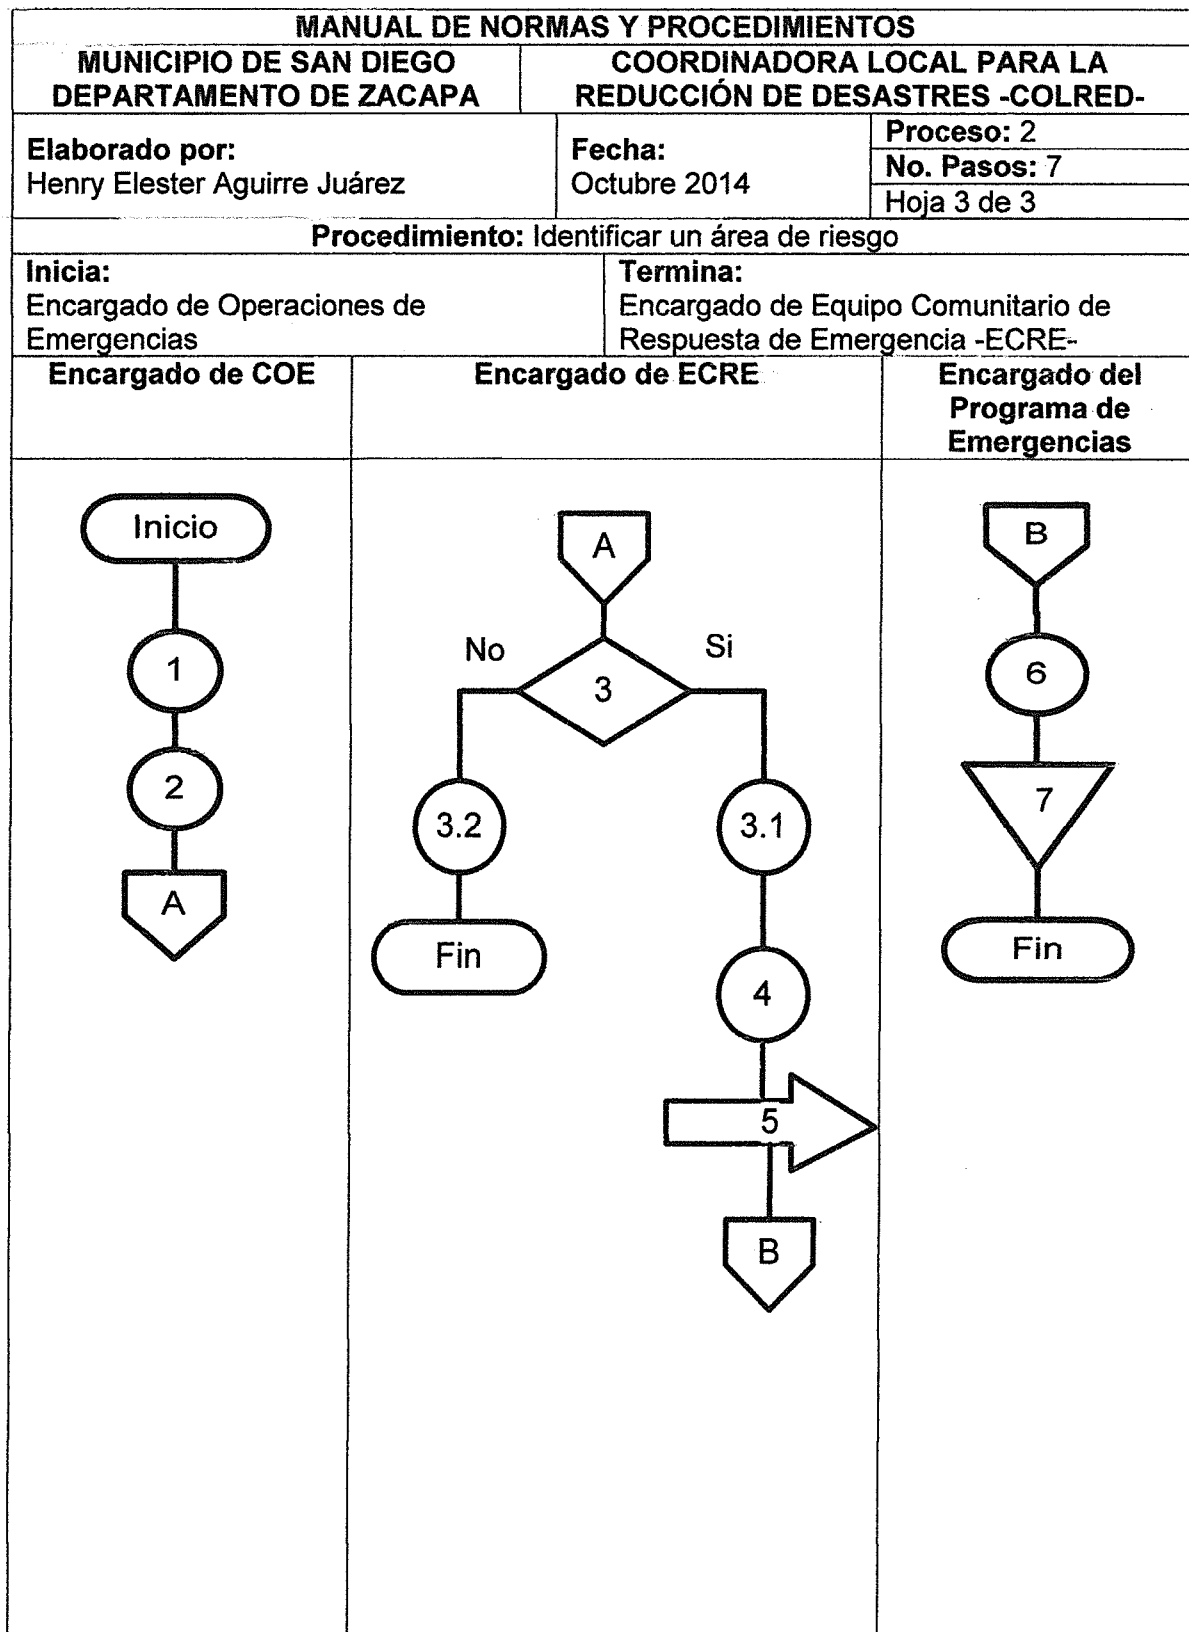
MANUAL DE NORMAS Y PROCEDIMIENTOS

MUNICIPIO DE SAN DIEGO DEPARTAMENTO DE ZACAPA

COORDINADORA LOCAL PARA LA REDUCCIÓN DE DESASTRES -COLRED-

**Elaborado por:** Henry Elester Aguirre Juárez

**Fecha:** Octubre 2014

**Proceso:** 2
**No. Pasos:** 7
Hoja 3 de 3

**Procedimiento:** Identificar un área de riesgo

**Inicia:** Encargado de Operaciones de Emergencias

**Termina:** Encargado de Equipo Comunitario de Respuesta de Emergencia -ECRE-

Encargado de COE

Encargado de ECRE

Encargado del Programa de Emergencias

Inicio
1
2
A

A
No
3
Si
3.2
Fin
3.1
4
5
B

B
6
7
Fin